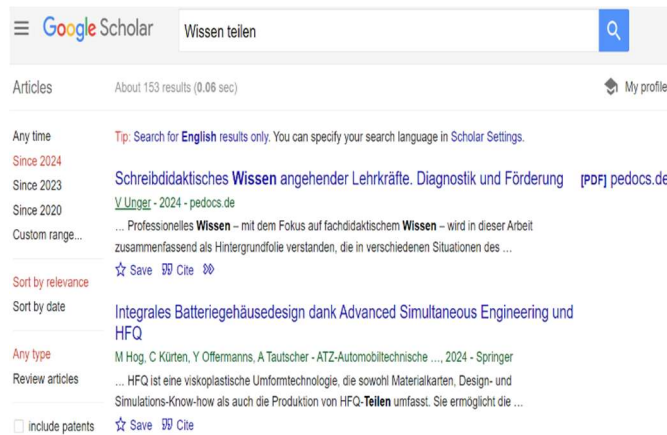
Google Scholar

Wissen teilen

Articles

About 153 results (0.06 sec)

My profile

Any time
Since 2024
Since 2023
Since 2020
Custom range...

Sort by relevance
Sort by date

Any type
Review articles

include patents

Tip: Search for English results only. You can specify your search language in Scholar Settings.

Schreibdidaktisches Wissen angehender Lehrkräfte. Diagnostik und Förderung

[PDF] pedocs.de

V Unger - 2024 - pedocs.de

... Professionelles Wissen – mit dem Fokus auf fachdidaktischem Wissen – wird in dieser Arbeit zusammenfassend als Hintergrundfolie verstanden, die in verschiedenen Situationen des ...

Save Cite

Integrales Batteriegehäusedesign dank Advanced Simultaneous Engineering und HFQ

M Hog, C Kürten, Y Offermanns, A Tautscher - ATZ-Automobiltechnische ..., 2024 - Springer

... HFQ ist eine viskoplastische Umformtechnologie, die sowohl Materialkarten, Design- und Simulations-Know-how als auch die Produktion von HFQ-Teilen umfasst. Sie ermöglicht die ...

Save Cite